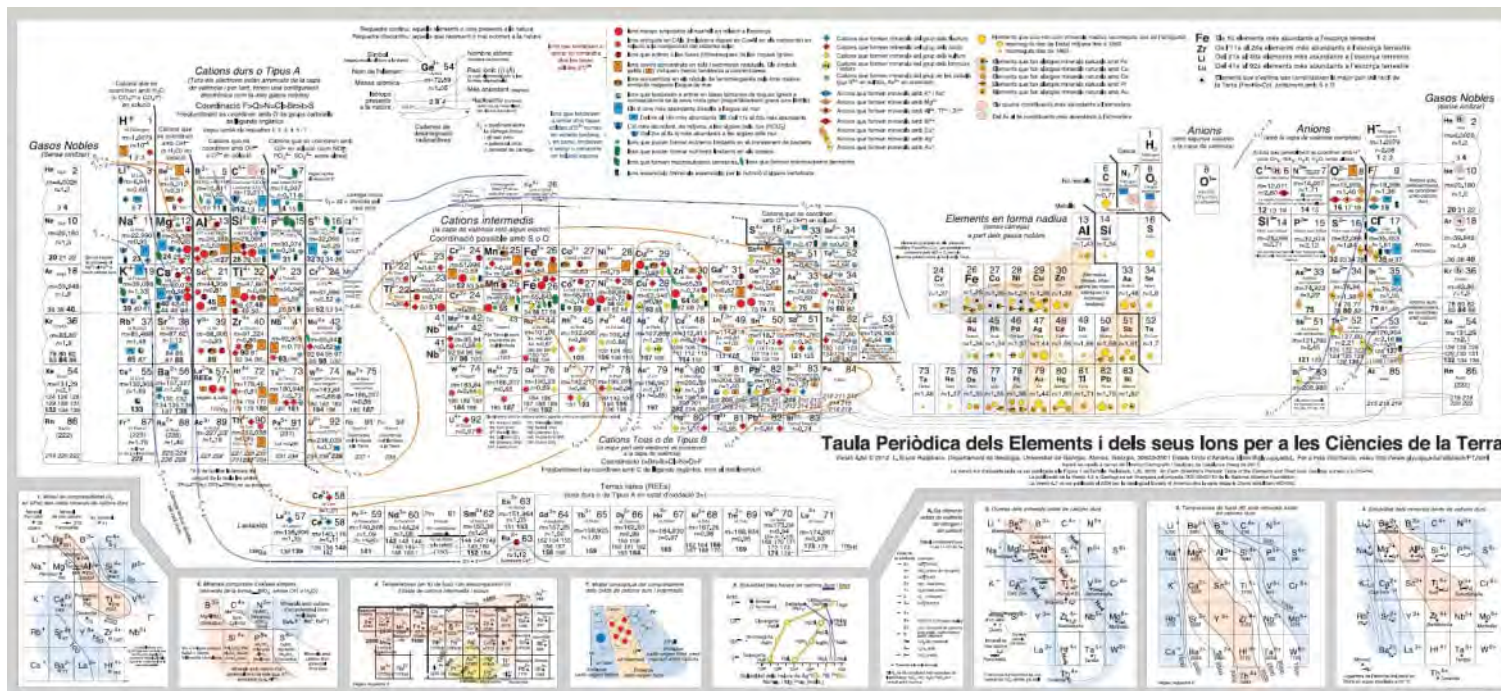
Taula Periòdica dels Elements i dels seus Ions per a les Ciències de la Terra

Gasos Nobles
(forma similar)

Cations durs o Tipus A

Cations intermedis

Cations Tous o de Tipus B

Elements en forma nadiua

Anions

Anions

Gasos Nobles

Terres rares (REEs)

Lantànids

H
He 2
Ne 10
Ar 18
Kr 36
Xe 54
Rn 86
Li
Na⁺ 11
K⁺ 19
Rb⁺ 37
Cs⁺ 55
Fr⁺ 87
Be
Mg²⁺ 12
Ca²⁺
Sr²⁺ 38
Ba²⁺ 56
Ra²⁺ 88
Al³⁺ 13
Si⁴⁺ 14
C
N
Sc
Ti⁴⁺ 22
V
Cr
Y³⁺ 39
Zr⁴⁺ 40
Nb 41
La³⁺ 57
Hf⁴⁺ 72
Ta⁵⁺ 73
W⁶⁺ 74
Re 75
Ac³⁺ 89
Th⁴⁺ 90
Pa⁵⁺ 91
U⁶⁺ 92
Mn²⁺ 25
Fe²⁺ 26
Co²⁺ 27
Ni²⁺ 28
Cu 29
Zn²⁺ 30
Ga³⁺ 31
Ge 32
As 33
Se 34
Ru 44
Rh 45
Pd 46
Ag 47
Cd 48
In 49
Sn 50
Sb 51
Te 52
Os 76
Ir 77
Pt 78
Au 79
Hg 80
Tl 81
Pb²⁺ 82
Bi 83
Po 84
Ce 58
Pr 59
Nd 60
Pm 61
Sm 62
Eu 63
Gd 64
Tb 65
Dy 66
Ho 67
Er 68
Tm 69
Yb 70
Lu 71
C 6
N 7
O 8
Al 13
Si 14
S 16
Cr 24
Fe 26
Co 27
Ni 28
Cu 29
Zn 30
Ru 44
Rh 45
Pd 46
Ag 47
Os 76
Ir 77
Pt 78
Au 79
Hg 80
Tl 81
Pb 82
Bi 83
O²⁻ 8
C⁴⁻ 6
N³⁻ 7
F⁻ 9
Si⁴⁻ 14
P³⁻ 15
S²⁻ 16
Cl⁻ 17
As³⁻ 33
Se²⁻ 34
Br⁻ 35
Te²⁻ 52
I⁻ 53
At 85
H⁻ 1

Fe
Zr
Li
Lu

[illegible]